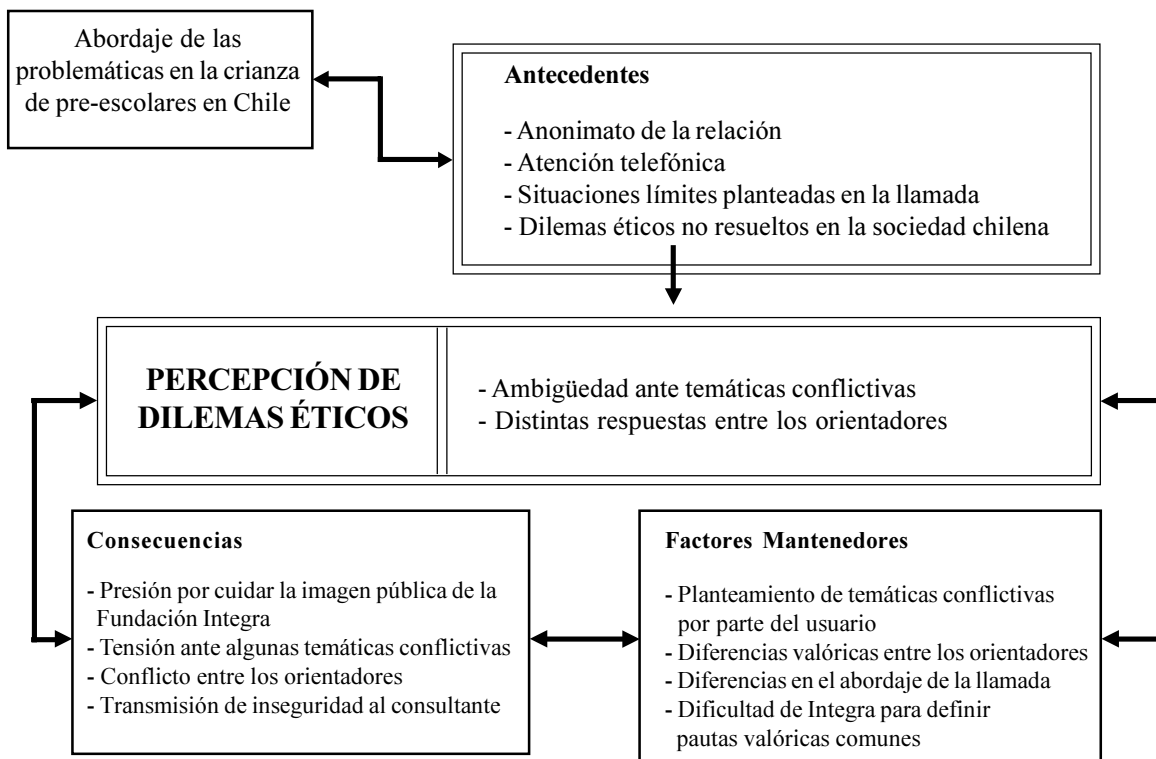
Abordaje de las problemáticas en la crianza de pre-escolares en Chile

Antecedentes

- Anonimato de la relación
- Atención telefónica
- Situaciones límites planteadas en la llamada
- Dilemas éticos no resueltos en la sociedad chilena

PERCEPCIÓN DE DILEMAS ÉTICOS

- Ambigüedad ante temáticas conflictivas
- Distintas respuestas entre los orientadores

Consecuencias

- Presión por cuidar la imagen pública de la Fundación Integra
- Tensión ante algunas temáticas conflictivas
- Conflicto entre los orientadores
- Transmisión de inseguridad al consultante

Factores Mantenedores

- Planteamiento de temáticas conflictivas por parte del usuario
- Diferencias valóricas entre los orientadores
- Diferencias en el abordaje de la llamada
- Dificultad de Integra para definir pautas valóricas comunes